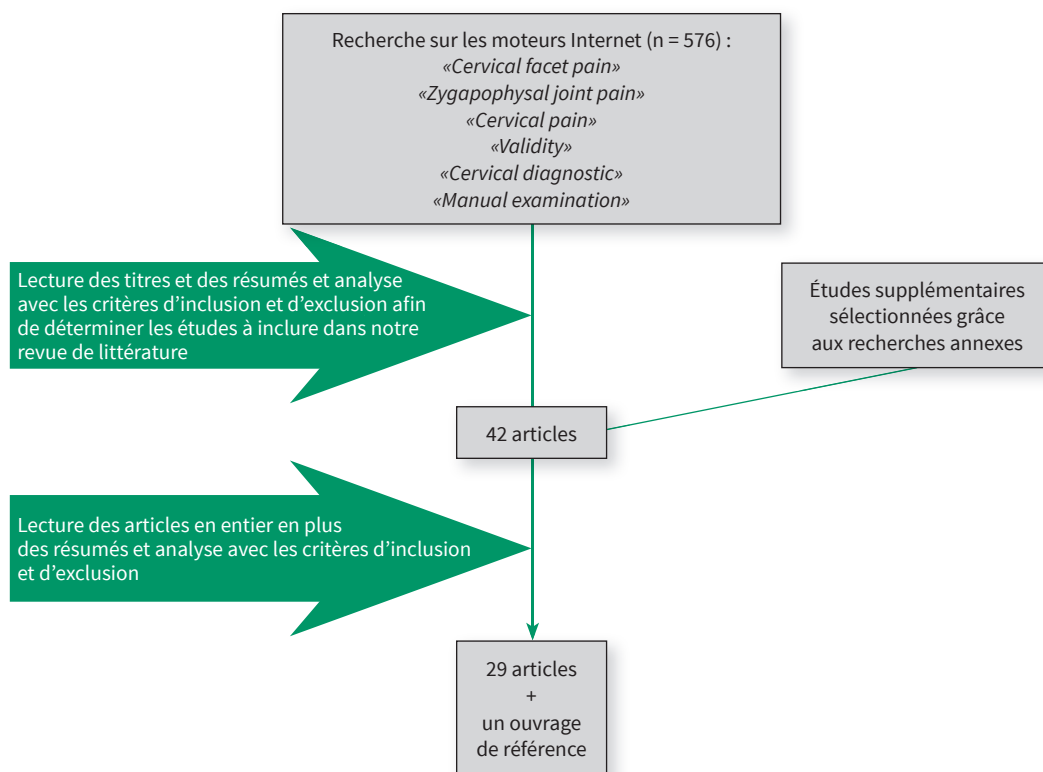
Recherche sur les moteurs Internet (n = 576) :
«Cervical facet pain»
«Zygapophysal joint pain»
«Cervical pain»
«Validity»
«Cervical diagnostic»
«Manual examination»

Lecture des titres et des résumés et analyse avec les critères d'inclusion et d'exclusion afin de déterminer les études à inclure dans notre revue de littérature

Études supplémentaires sélectionnées grâce aux recherches annexes

42 articles

Lecture des articles en entier en plus des résumés et analyse avec les critères d'inclusion et d'exclusion

29 articles
+
un ouvrage de référence